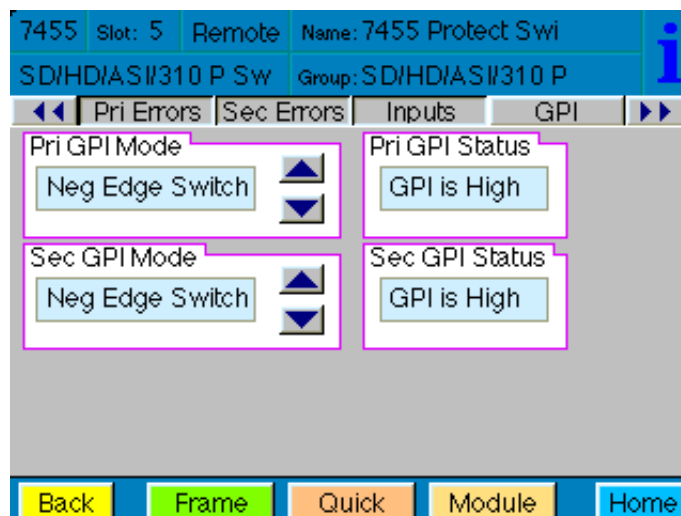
7455 Slot: 5 Remote Name: 7455 Protect Swi

SD/HD/ASI/310 P Sw Group: SD/HD/ASI/310 P

i

◀◀ Pri Errors Sec Errors Inputs GPI ▶▶

Pri GPI Mode

Neg Edge Switch

Pri GPI Status

GPI is High

Sec GPI Mode

Neg Edge Switch

Sec GPI Status

GPI is High

Back Frame Quick Module Home